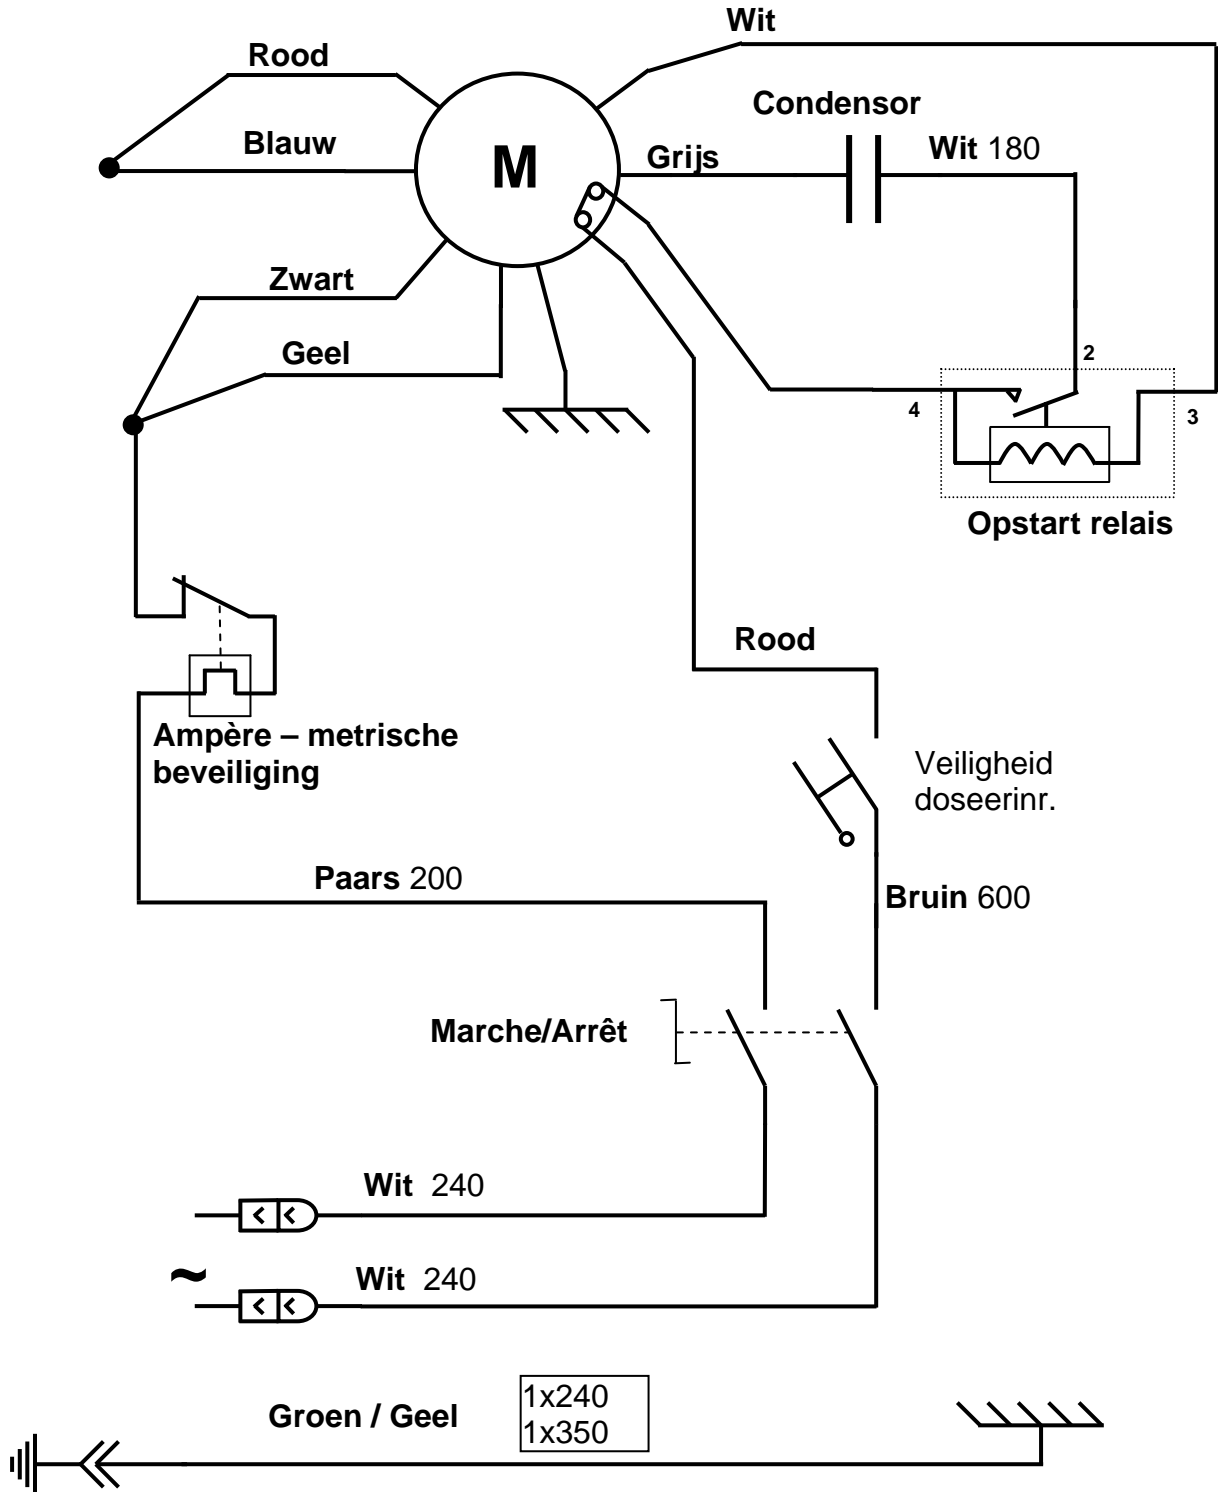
Wit

Rood

Condensor

Blauw

M

Grijs

Wit 180

Zwart

Geel

2

4

3

Opstart relais

Rood

Ampère – metrische beveiliging

Veiligheid doseerinr.

Paars 200

Bruin 600

Marche/Arrêt

Wit 240

~

Wit 240

Groen / Geel

1x240
1x350